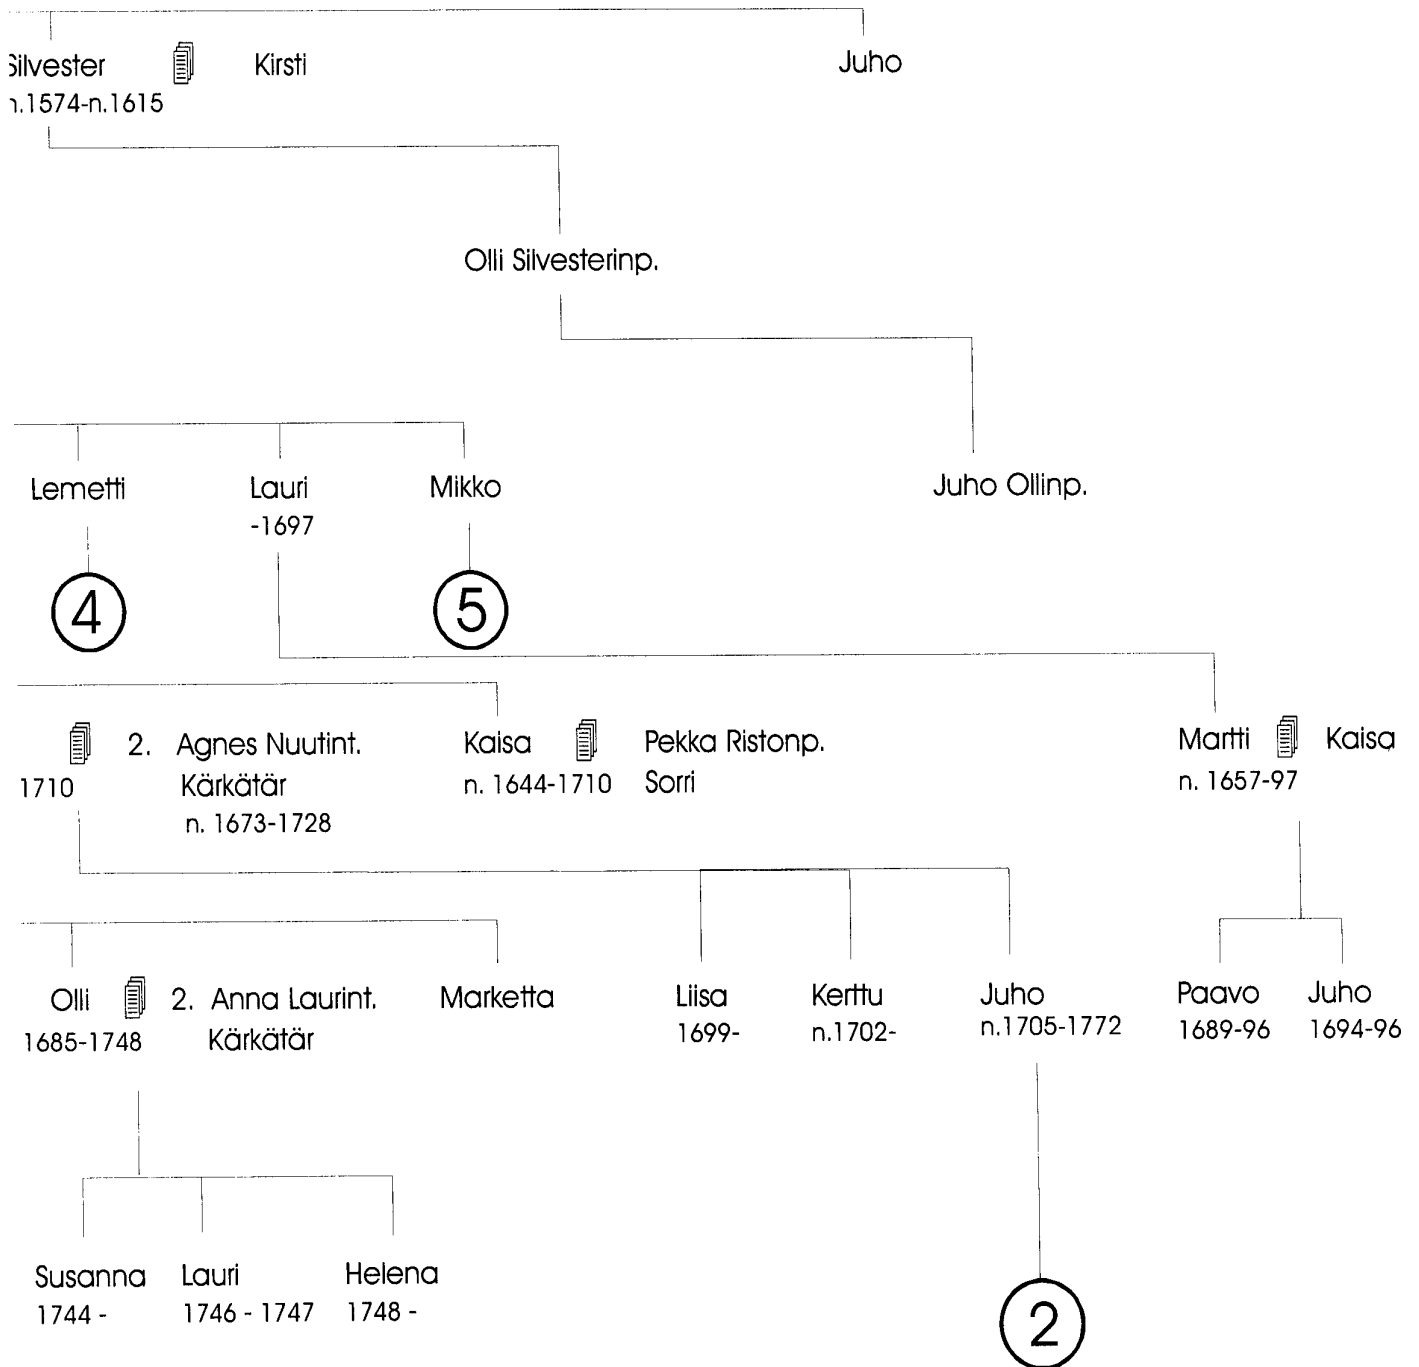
Silvester Kirsti
n.1574-n.1615

Juho

Olli Silvesterinp.

Lemetti

Lauri
-1697

Mikko

Juho Ollinp.

4

5

2. Agnes Nuutint.
Kärkätär
n. 1673-1728
1710

Kaisa
n. 1644-1710

Pekka Ristonp.
Sorri

Martti Kaisa
n. 1657-97

Olli
1685-1748

2. Anna Laurint.
Kärkätär

Marketta

Liisa
1699-

Kerttu
n.1702-

Juho
n.1705-1772

Paavo
1689-96

Juho
1694-96

Susanna
1744 -

Lauri
1746 - 1747

Helena
1748 -

2